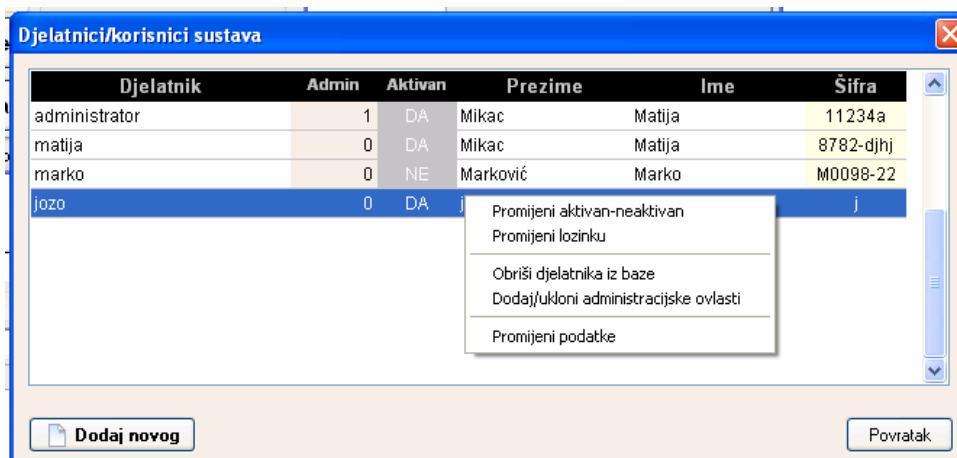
Djelatnici/korisnici sustava

| Djelatnik | Admin | Aktivan | Prezime | Ime | Šifra |
|---|---|---|---|---|---|
| administrator | 1 | DA | Mikac | Matija | 11234a |
| matija | 0 | DA | Mikac | Matija | 8782-djhj |
| marko | 0 | NE | Marković | Marko | M0098-22 |
| jozo | 0 | DA | j | | j |

Promijeni aktivan-neaktivan
Promijeni lozinku
Obriši djelatnika iz baze
Dodaj/ukloni administracijske ovlasti
Promijeni podatke

Dodaj novog

Povratak